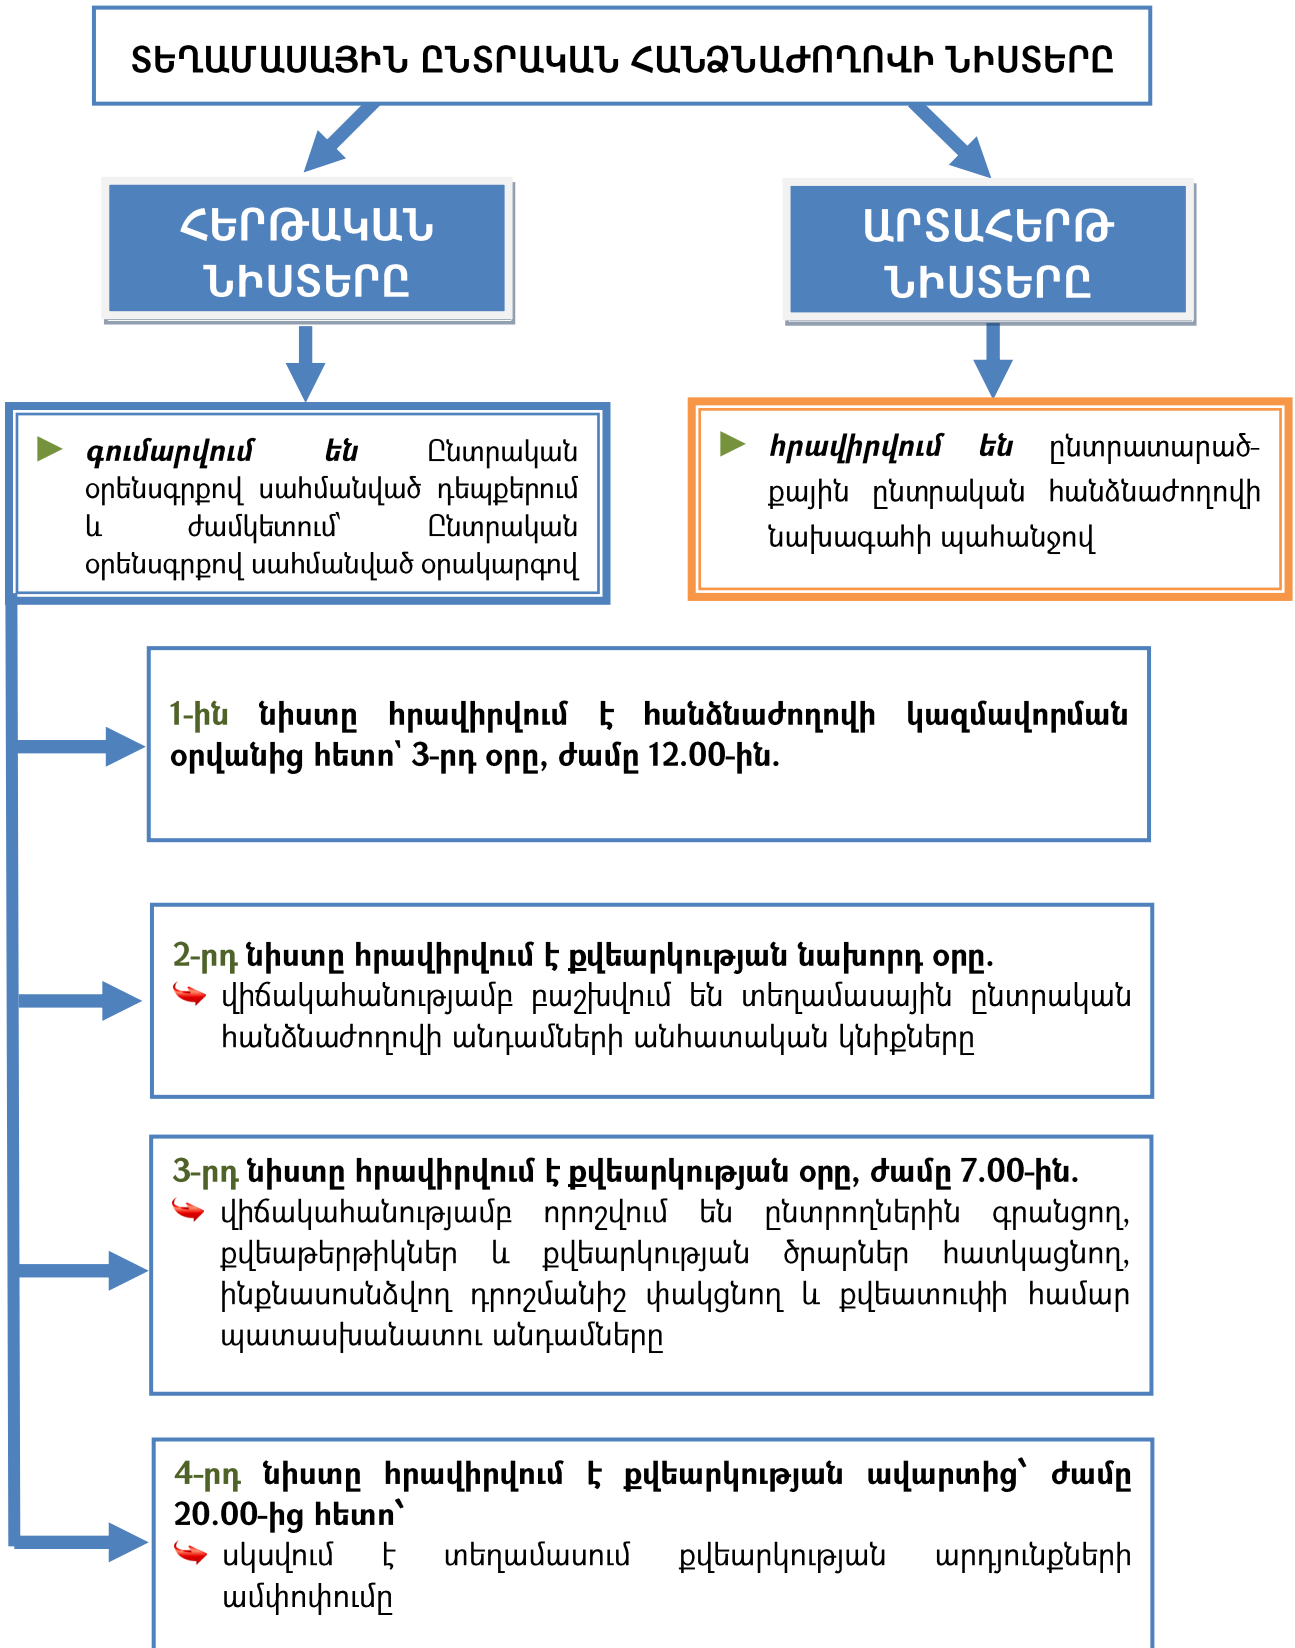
ՏԵՂԱՄԱՍԱՅԻՆ ԸՆՏՐԱԿԱՆ ՀԱՆՁՆԱԺՈՂՈՎԻ ՆԻՍՏԵՐԸ

ՀԵՐԹԱԿԱՆ ՆԻՍՏԵՐԸ

ԱՐՏԱՀԵՐԹ ՆԻՍՏԵՐԸ

գումարվում են Ընտրական օրենսգրքով սահմանված դեպքերում և ժամկետում՝ Ընտրական օրենսգրքով սահմանված օրակարգով

հրավիրվում են ընտրատարածքային ընտրական հանձնաժողովի նախագահի պահանջով

1-ին նիստը հրավիրվում է հանձնաժողովի կազմավորման օրվանից հետո՝ 3-րդ օրը, ժամը 12.00-ին.

2-րդ նիստը հրավիրվում է քվեարկության նախորդ օրը.
վիճակահանությամբ բաշխվում են տեղամասային ընտրական հանձնաժողովի անդամների անհատական կնիքները

3-րդ նիստը հրավիրվում է քվեարկության օրը, ժամը 7.00-ին.
վիճակահանությամբ որոշվում են ընտրողներին գրանցող, քվեաթերթիկներ և քվեարկության ծրարներ հատկացնող, ինքնասոսնձվող դրոշմանիշ փակցնող և քվեատուփի համար պատասխանատու անդամները

4-րդ նիստը հրավիրվում է քվեարկության ավարտից՝ ժամը 20.00-ից հետո՝
սկսվում է տեղամասում քվեարկության արդյունքների ամփոփումը